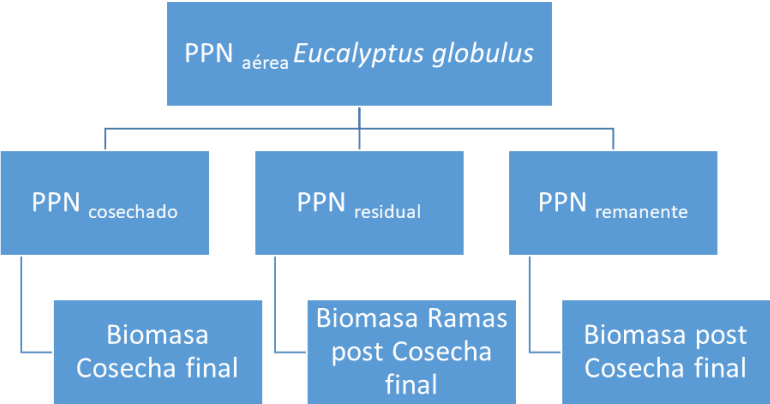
PPN $_{\text{aérea}}$ *Eucalyptus globulus*

PPN $_{\text{cosechado}}$

Biomasa Cosecha final

PPN $_{\text{residual}}$

Biomasa Ramas post Cosecha final

PPN $_{\text{remanente}}$

Biomasa post Cosecha final